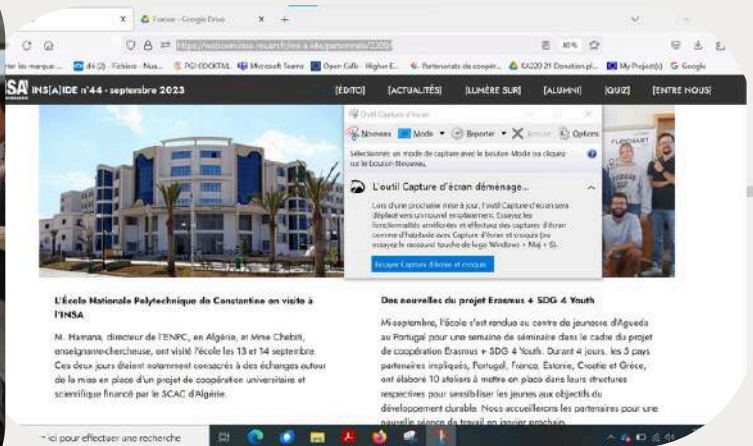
France - Google Drive

https://webcom.insa-rouen.fr/ins-a-ide/personnels/2200/

80 %

r les marque... dii (2) - Fichiers - Nua... PGI COCKTAIL Microsoft Teams Open Cafe - Higher E... Partenariats de coopér... KA220 21 Donation pl... My Project(s) Google

INSA INS[A]IDE n°44 - septembre 2023 [ÉDITO] [ACTUALITÉS] [LUMIÈRE SUR] [ALUMNI] [QUIZ] [ENTRE NOUS]

Outil Capture d'écran

Nouveau Mode Reporter Annuler Options

Sélectionnez un mode de capture avec le bouton Mode ou cliquez sur le bouton Nouveau.

L'outil Capture d'écran déménage...

Lors d'une prochaine mise à jour, l'outil Capture d'écran sera déplacé vers un nouvel emplacement. Essayez les fonctionnalités améliorées et effectuez des captures d'écran comme d'habitude avec Capture d'écran et croquis (ou essayez le raccourci touche de logo Windows + Maj + S).

Essayer Capture d'écran et croquis

L'École Nationale Polytechnique de Constantine en visite à l'INSA

M. Hamana, directeur de l'ENPC, en Algérie, et Mme Chebiti, enseignante-chercheuse, ont visité l'école les 13 et 14 septembre. Ces deux jours étaient notamment consacrés à des échanges autour de la mise en place d'un projet de coopération universitaire et scientifique financé par le SCAC d'Algérie.

Des nouvelles du projet Erasmus + SDG 4 Youth

Mi-septembre, l'école s'est rendue au centre de jeunesse d'Agueda au Portugal pour une semaine de séminaire dans le cadre du projet de coopération Erasmus + SDG 4 Youth. Durant 4 jours, les 5 pays partenaires impliqués, Portugal, France, Estonie, Croatie et Grèce, ont élaboré 10 ateliers à mettre en place dans leurs structures respectives pour sensibiliser les jeunes aux objectifs du développement durable. Nous accueillerons les partenaires pour une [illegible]

ici pour effectuer une recherche